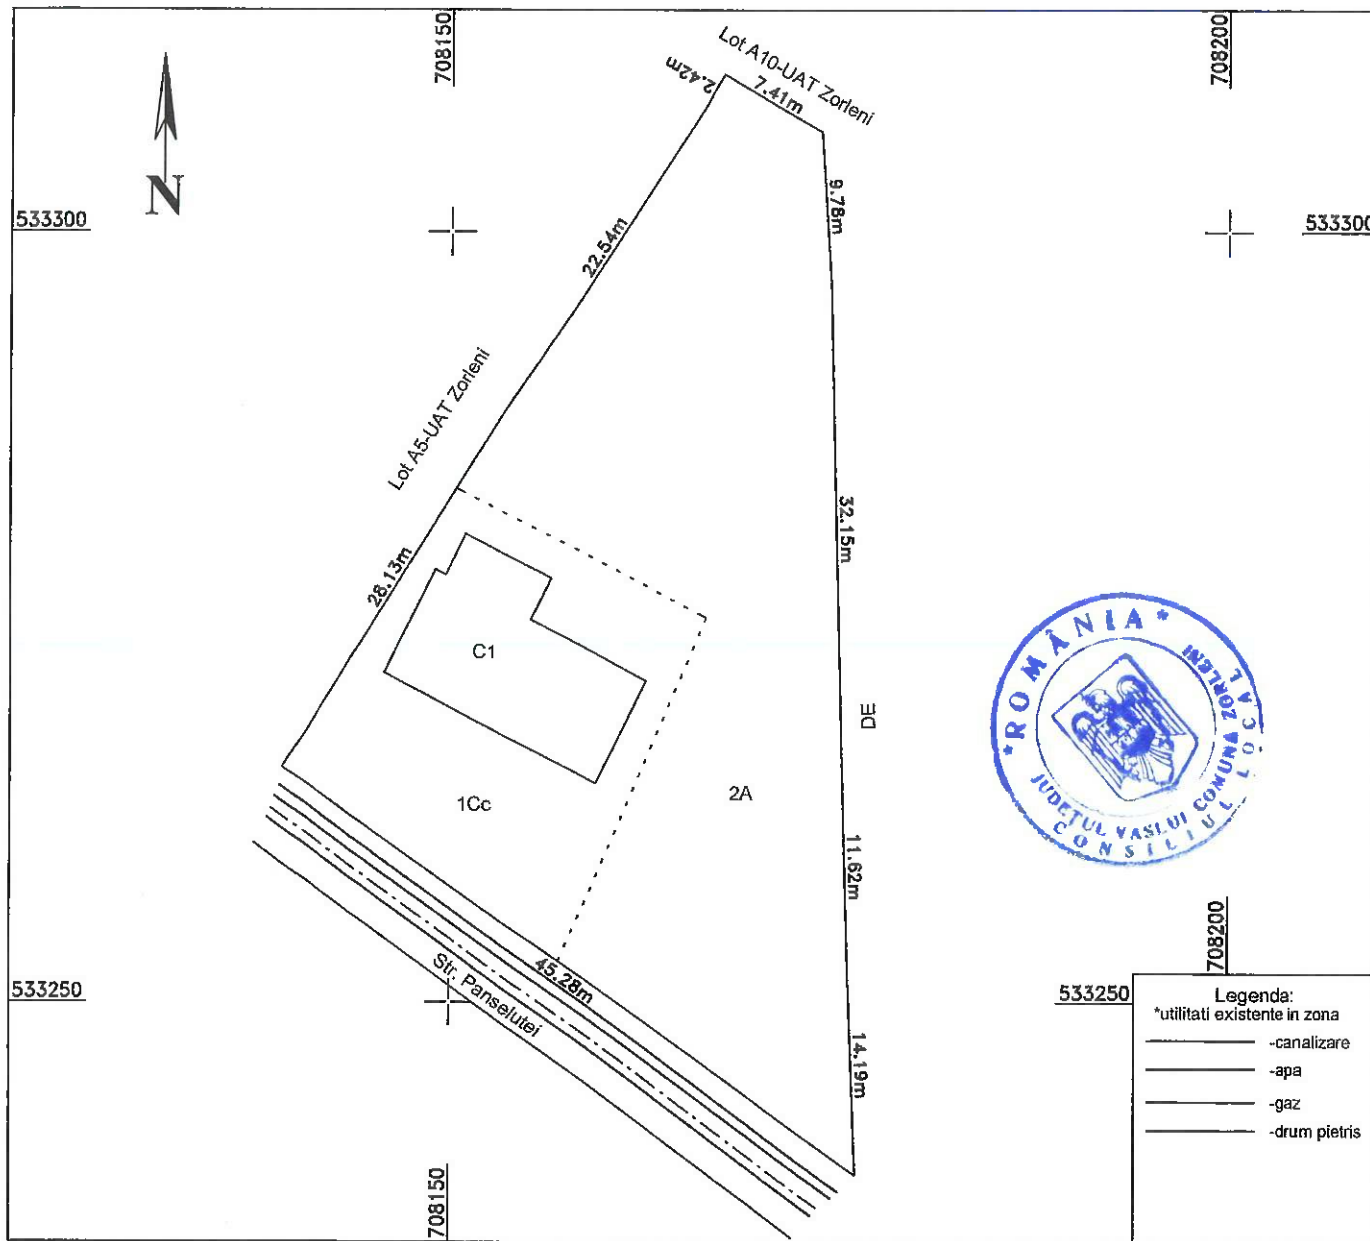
708150

708200

N

533300

533300

Lot A10-UAT Zorleni

2.42m

7.41m

9.78m

22.54m

Lot A5-UAT Zorleni

28.13m

32.15m

C1

1Cc

2A

DE

11.62m

* ROMÂNIA *
JUDEȚUL VASLUI COMUNA ZORLENI
CONSILIUL LOCAL

708200

533250

533250

45.28m

Str. Panselutei

14.19m

708150

Legenda:
*utilitati existente in zona
-canalizare
-apa
-gaz
-drum pietris